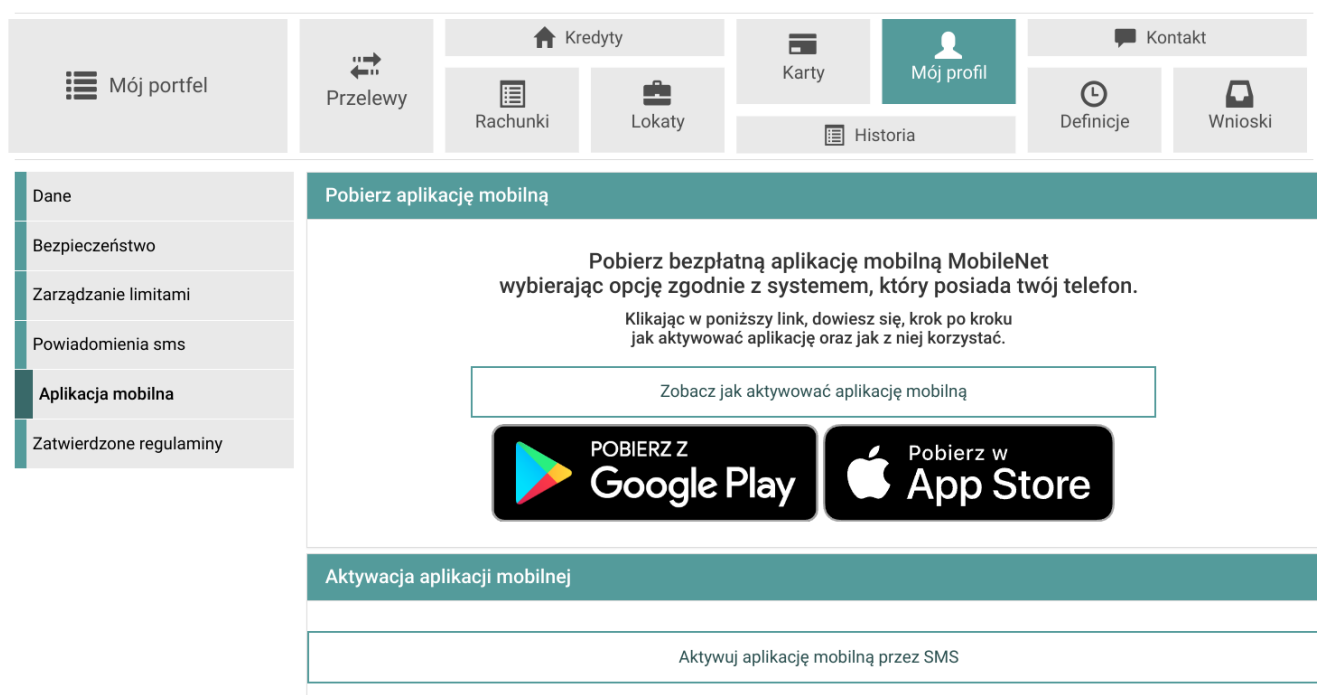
Mój portfel

Przelewy

Kredyty

Rachunki

Lokaty

Karty

Mój profil

Historia

Kontakt

Definicje

Wnioski

Dane

Bezpieczeństwo

Zarządzanie limitami

Powiadomienia sms

Aplikacja mobilna

Zatwierdzone regulaminy

Pobierz aplikację mobilną

Pobierz bezpłatną aplikację mobilną MobileNet wybierając opcję zgodnie z systemem, który posiada twój telefon.

Klikając w poniższy link, dowiesz się, krok po kroku jak aktywować aplikację oraz jak z niej korzystać.

Zobacz jak aktywować aplikację mobilną

POBIERZ Z Google Play

Pobierz w App Store

Aktywacja aplikacji mobilnej

Aktywuj aplikację mobilną przez SMS